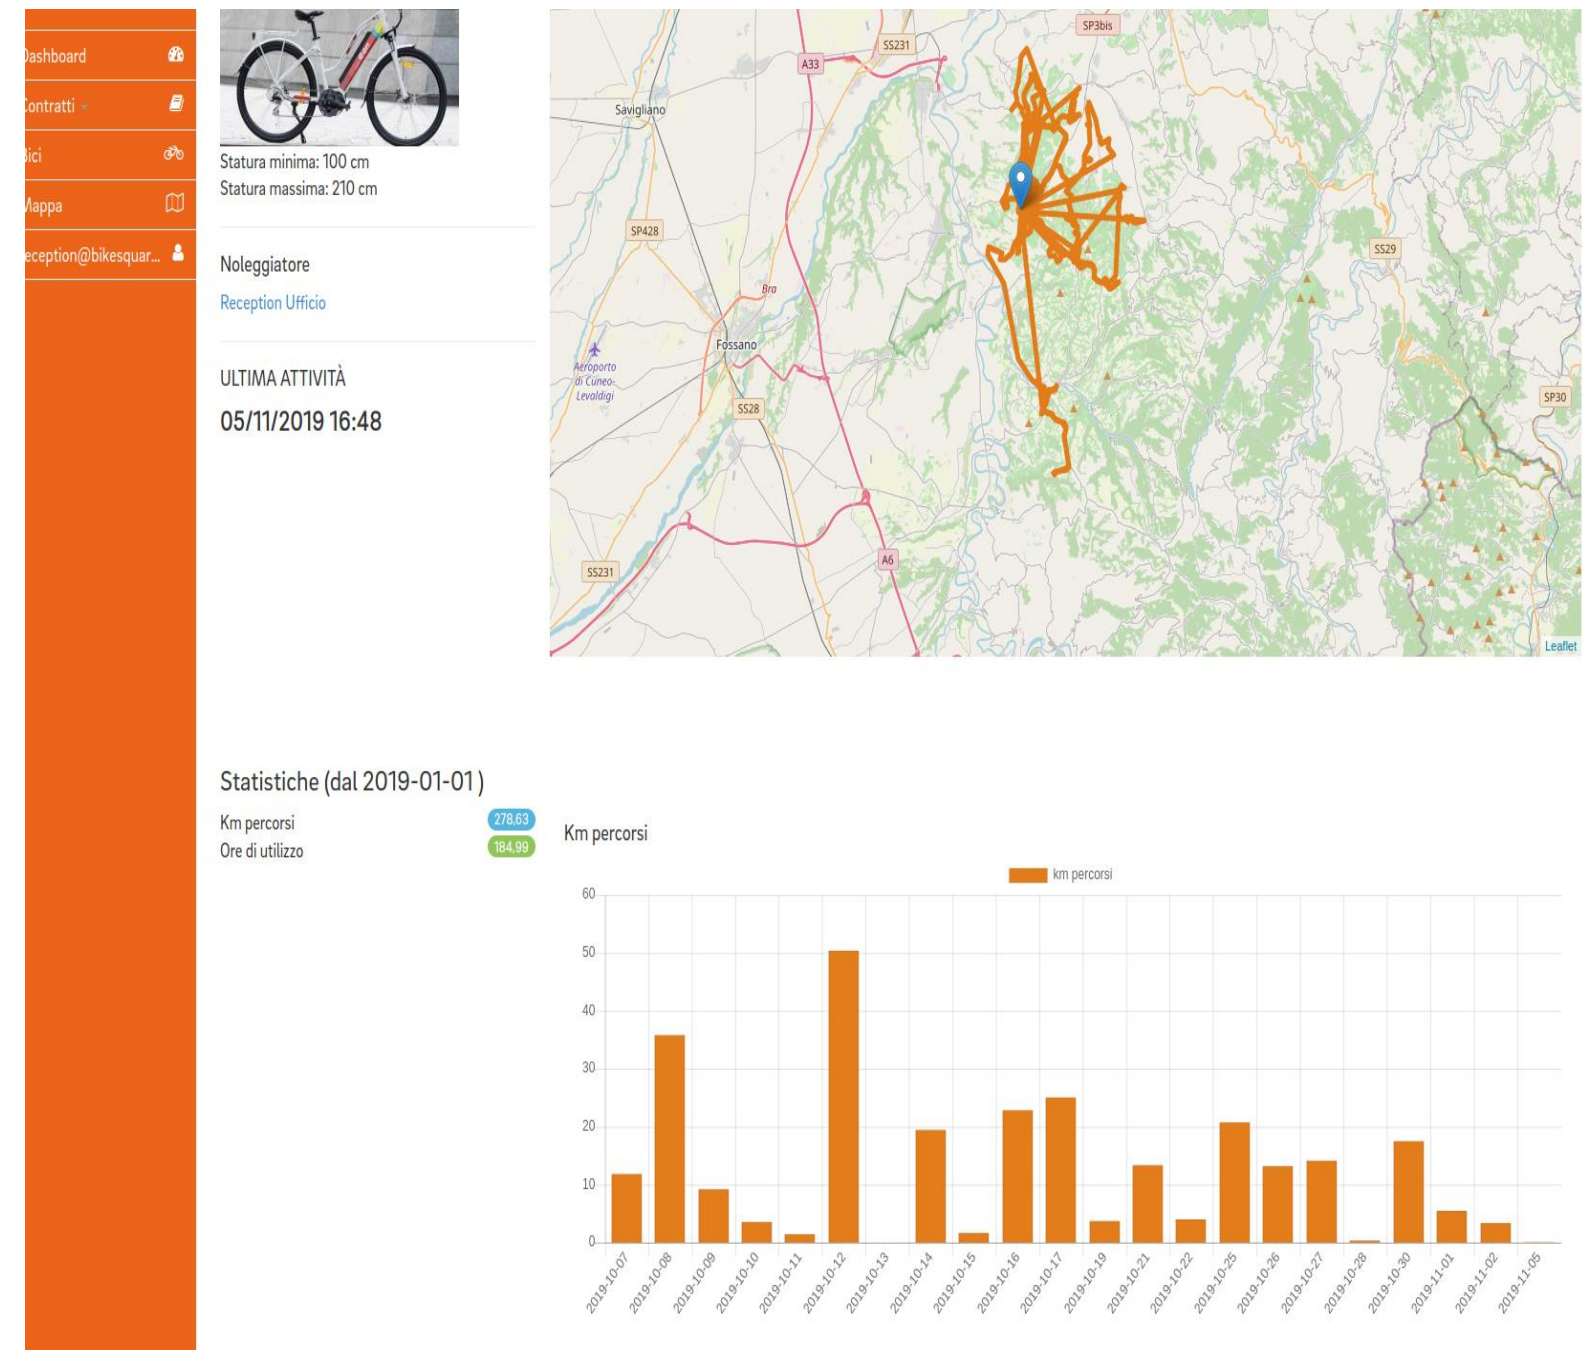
Dashboard
Contratti
Bici
Mappa
eception@bikesquar...

Statura minima: 100 cm
Statura massima: 210 cm

Noleggiatore
Reception Ufficio

ULTIMA ATTIVITÀ
05/11/2019 16:48

SP3bis
SS231
A33
Savigliano
SP428
Bra
Fossano
Aeroporto di Cuneo-Levaldigi
SS28
SS29
SP30
SS231
A6
Leaflet

Statistiche (dal 2019-01-01)
Km percorsi 278,63
Ore di utilizzo 184,99

Km percorsi
km percorsi
60
50
40
30
20
10
0
2019-10-07
2019-10-08
2019-10-09
2019-10-10
2019-10-11
2019-10-12
2019-10-13
2019-10-14
2019-10-15
2019-10-16
2019-10-17
2019-10-19
2019-10-21
2019-10-22
2019-10-25
2019-10-26
2019-10-27
2019-10-28
2019-10-30
2019-11-01
2019-11-02
2019-11-05